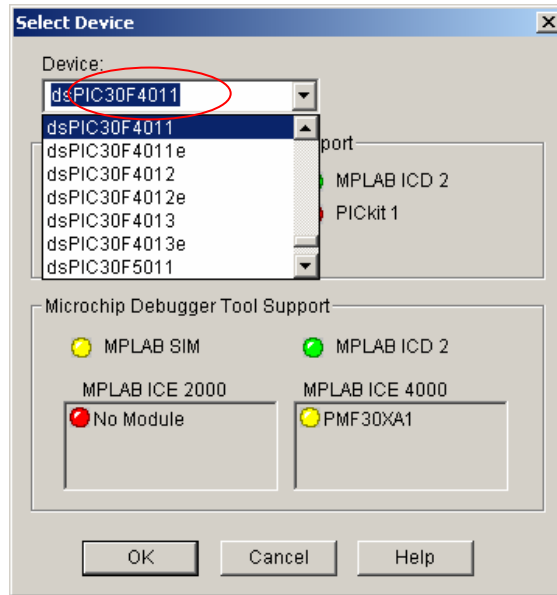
Select Device

Device:

dsPIC30F4011

dsPIC30F4011
dsPIC30F4011e
dsPIC30F4012
dsPIC30F4012e
dsPIC30F4013
dsPIC30F4013e
dsPIC30F5011

pport

MPLAB ICD 2

PICkit 1

Microchip Debugger Tool Support

MPLAB SIM

MPLAB ICD 2

MPLAB ICE 2000

No Module

MPLAB ICE 4000

PMF30XA1

OK

Cancel

Help